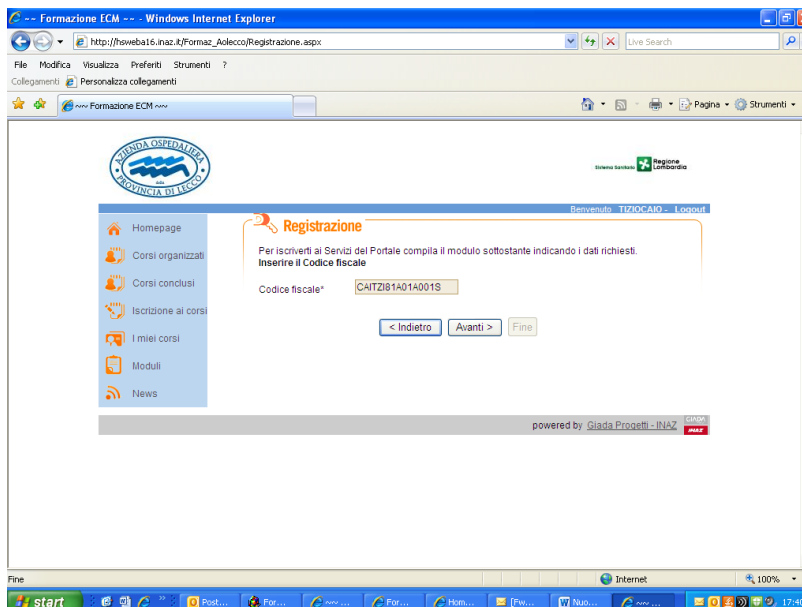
-- Formazione ECM -- - Windows Internet Explorer

http://hsweba16.inaz.it/Formaz_Aolecco/Registrazione.aspx

Live Search

File Modifica Visualizza Preferiti Strumenti ?

Collegamenti Personalizza collegamenti

~~ Formazione ECM ~~

Pagina Strumenti

AZIENDA OSPEDALIERA della PROVINCIA DI LECCO

Sistema Sanitario Regione Lombardia

Benvenuto TIZIOCAIO - Logout

Homepage

Corsi organizzati

Corsi conclusi

Iscrizione ai corsi

I miei corsi

Moduli

News

Registrazione

Per iscriverti ai Servizi del Portale compila il modulo sottostante indicando i dati richiesti.
Inserire il Codice fiscale

Codice fiscale* CAITZI81A01A001S

< Indietro Avanti > Fine

powered by Giada Progetti - INAZ GIADA INAZ

Fine

Internet

100%

start Post... For... ~~... For... Hom... [Fw... Nuo... ~~... 17:40